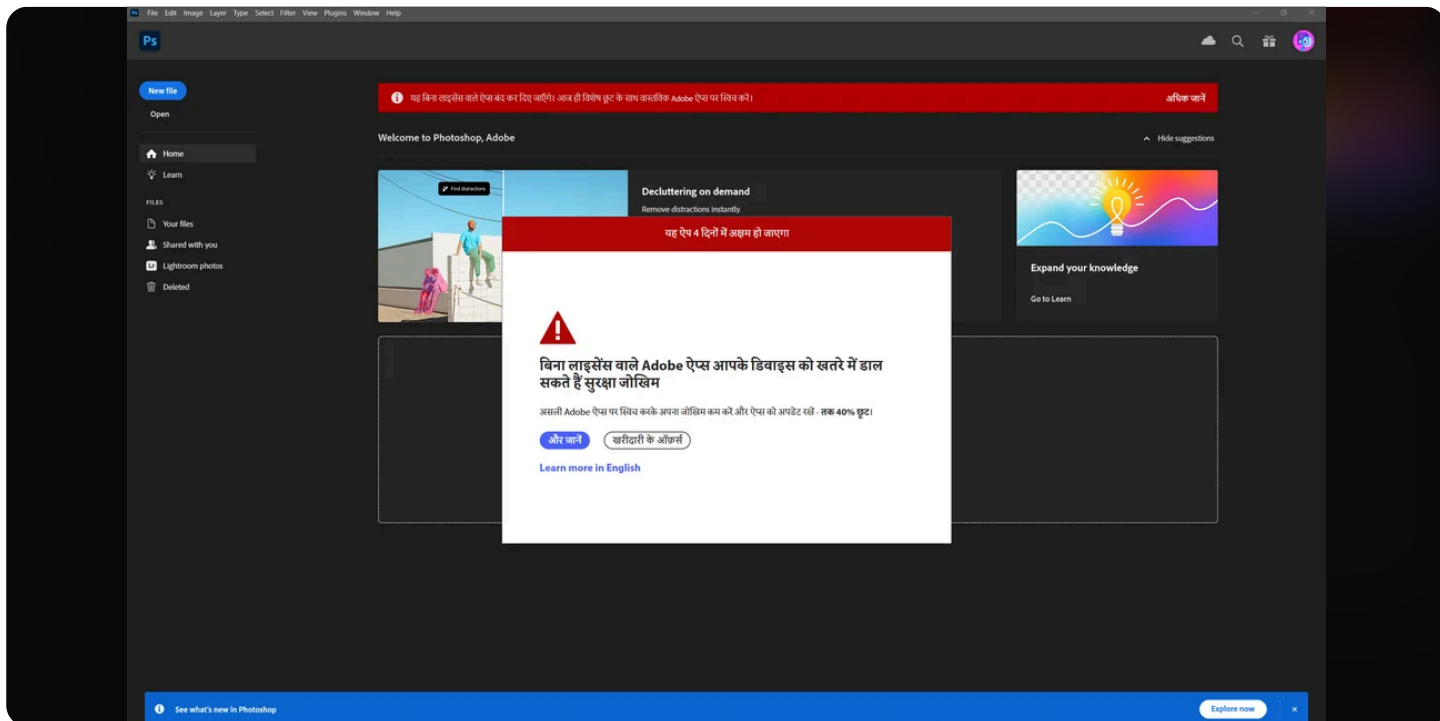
Ps File Edit Image Layer Type Select Filter View Plugins Window Help

Ps

New file

Open

Home

Learn

FILES

Your files

Shared with you

Lightroom photos

Deleted

यह बिना लाइसेंस वाले ऐप्स बंद कर दिए जाएंगे। आज ही विशेष छूट के साथ वास्तविक Adobe ऐप्स पर स्विच करें।

अधिक जानें

Welcome to Photoshop, Adobe

Hide suggestions

Find distractions

Decluttering on demand

Remove distractions instantly.

Expand your knowledge

Go to Learn

यह ऐप 4 दिनों में अक्षम हो जाएगा

बिना लाइसेंस वाले Adobe ऐप्स आपके डिवाइस को खतरे में डाल सकते हैं सुरक्षा जोखिम

असली Adobe ऐप्स पर स्विच करके अपना जोखिम कम करें और ऐप्स को अपडेट रखें - तक 40% छूट।

और जानें

खरीदारी के ऑफ़र्स

Learn more in English

See what's new in Photoshop

Explore now